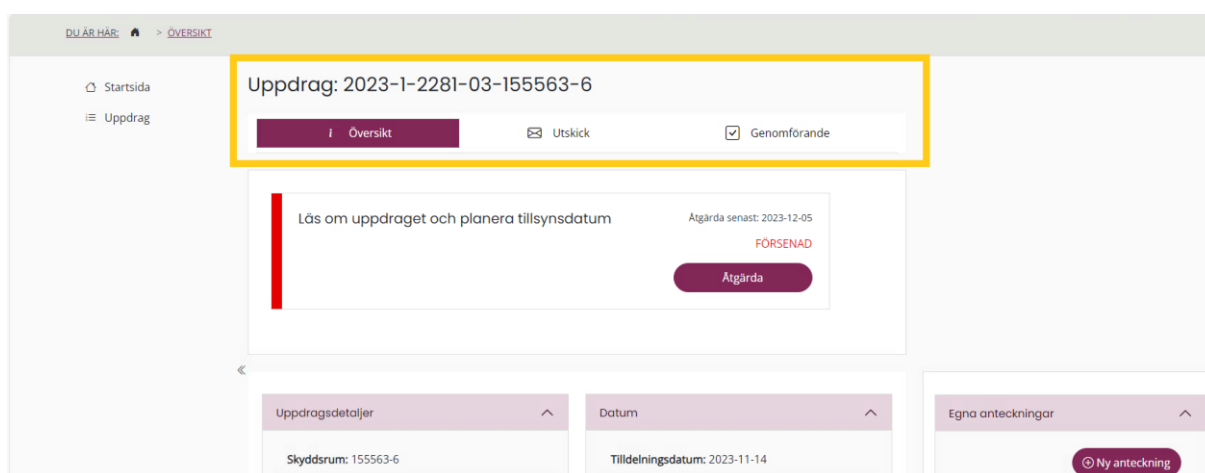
DU ÄR HÄR: > ÖVERSIKT

Startsida
Uppdrag

Uppdrag: 2023-1-2281-03-155563-6

i Översikt
Utskick
Genomförande

Läs om uppdraget och planera tillsynsdatum

Åtgärda senast: 2023-12-05
FÖRSENAD
Åtgärda

«

Uppdragsdetaljer
Skyddsrum: 155563-6

Datum
Tilldelningsdatum: 2023-11-14

Egna anteckningar
Ny anteckning